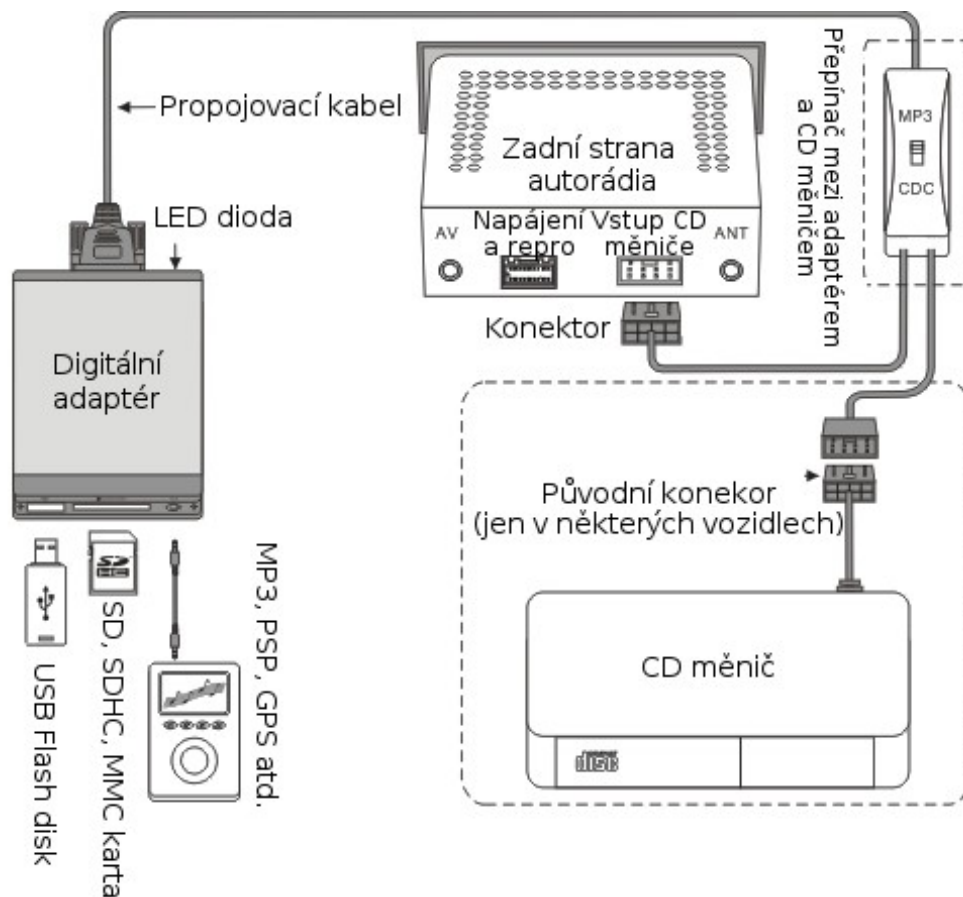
Propojovací kabel

Zadní strana autorádia

AV

Napájení a repro

Vstup CD měniče

ANT

Přepínač mezi adaptérem a CD měničem

MP3

CDC

LED dioda

Digitální adaptér

Konektor

Původní konekor (jen v některých vozidlech)

CD měnič

disc

USB Flash disk

SD

SD, SDHC, MMC karta

MP3, PSP, GPS atd.